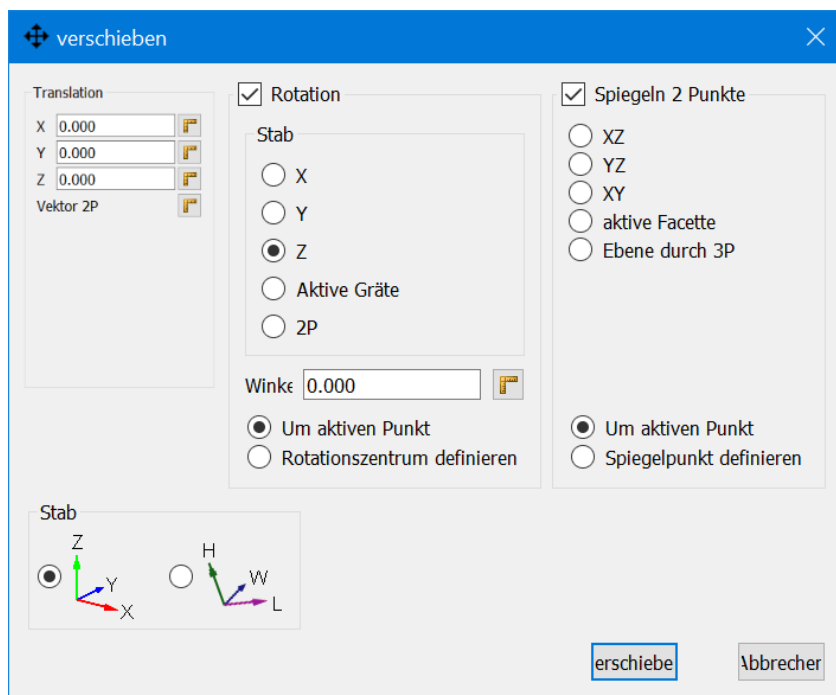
verschieben

Translation
X 0.000
Y 0.000
Z 0.000
Vektor 2P

Rotation
Stab
X
Y
Z
Aktive Gräte
2P
Winke 0.000
Um aktiven Punkt
Rotationszentrum definieren

Spiegeln 2 Punkte
XZ
YZ
XY
aktive Facette
Ebene durch 3P
Um aktiven Punkt
Spiegelpunkt definieren

Stab
Z
Y
X
H
W
L

erschiebe
Abbrecher